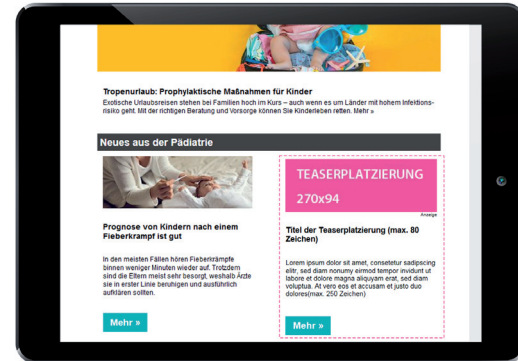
Tropenurlaub: Prophylaktische Maßnahmen für Kinder

Exotische Urlaubsreisen stehen bei Familien hoch im Kurs – auch wenn es um Länder mit hohem Infektionsrisiko geht. Mit der richtigen Beratung und Vorsorge können Sie Kinderleben retten. Mehr »

Neues aus der Pädiatrie

Prognose von Kindern nach einem Fieberkrampf ist gut

In den meisten Fällen hören Fieberkrämpfe binnen weniger Minuten wieder auf. Trotzdem sind die Eltern meist sehr besorgt, weshalb Ärzte sie in erster Linie beruhigen und ausführlich aufklären sollten.

Mehr »

TEASERPLATZIERUNG 270x94

Anzeige

Titel der Teaserplatzierung (max. 80 Zeichen)

Lorem ipsum dolor sit amet, consetetur sadipscing elitr, sed diam nonumy eirmod tempor invidunt ut labore et dolore magna aliquyam erat, sed diam voluptua. At vero eos et accusam et justo duo dolores(max. 250 Zeichen)

Mehr »